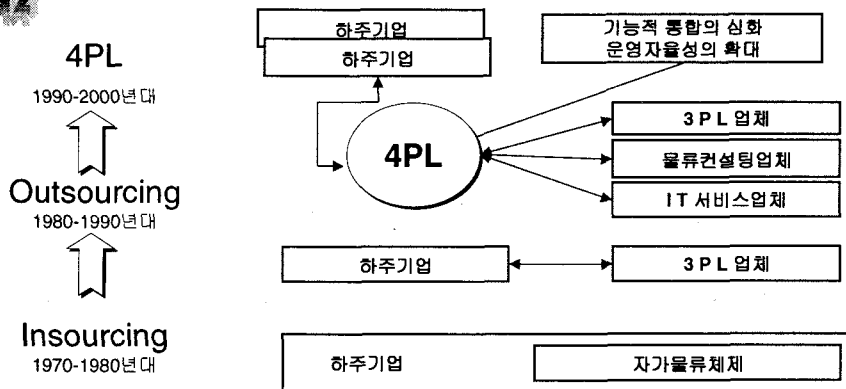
4PL
1990-2000년대

Outsourcing
1980-1990년대

Insourcing
1970-1980년대

하주기업
하주기업

기능적 통합의 심화
운영자율성의 확대

4PL

3PL업체
물류컨설팅업체
IT 서비스업체

하주기업
3PL업체

하주기업
자가물류체제